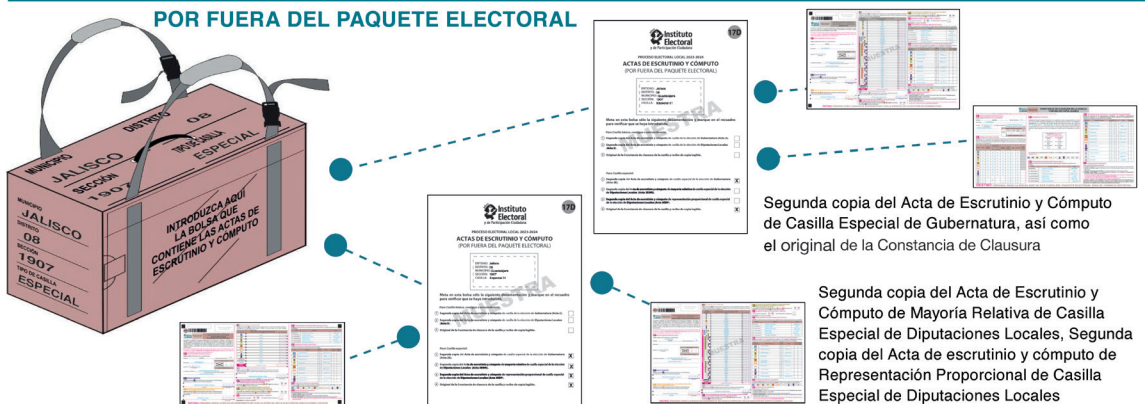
POR FUERA DEL PAQUETE ELECTORAL

MUNICIPIO
JALISCO
DISTRITO
08
SECCIÓN
1907
TIPO DE CASILLA
ESPECIAL

INTRODUZCA AQUÍ LA BOLSA QUE CONTIENE LAS ACTAS DE ESCRUTINIO Y CÓMPUTO

MUNICIPIO
JALISCO
DISTRITO
08
SECCIÓN
1907
TIPO DE CASILLA
ESPECIAL

Instituto Electoral y de Participación Ciudadana
17D
PROCESO ELECTORAL LOCAL 2023-2024
ACTAS DE ESCRUTINIO Y CÓMPUTO
(POR FUERA DEL PAQUETE ELECTORAL)
MUESTRA

Instituto Electoral y de Participación Ciudadana
17D
PROCESO ELECTORAL LOCAL 2023-2024
ACTAS DE ESCRUTINIO Y CÓMPUTO
(POR FUERA DEL PAQUETE ELECTORAL)
MUESTRA

Segunda copia del Acta de Escrutinio y Cómputo de Casilla Especial de Gubernatura, así como el original de la Constancia de Clausura

Segunda copia del Acta de Escrutinio y Cómputo de Mayoría Relativa de Casilla Especial de Diputaciones Locales, Segunda copia del Acta de escrutinio y cómputo de Representación Proporcional de Casilla Especial de Diputaciones Locales